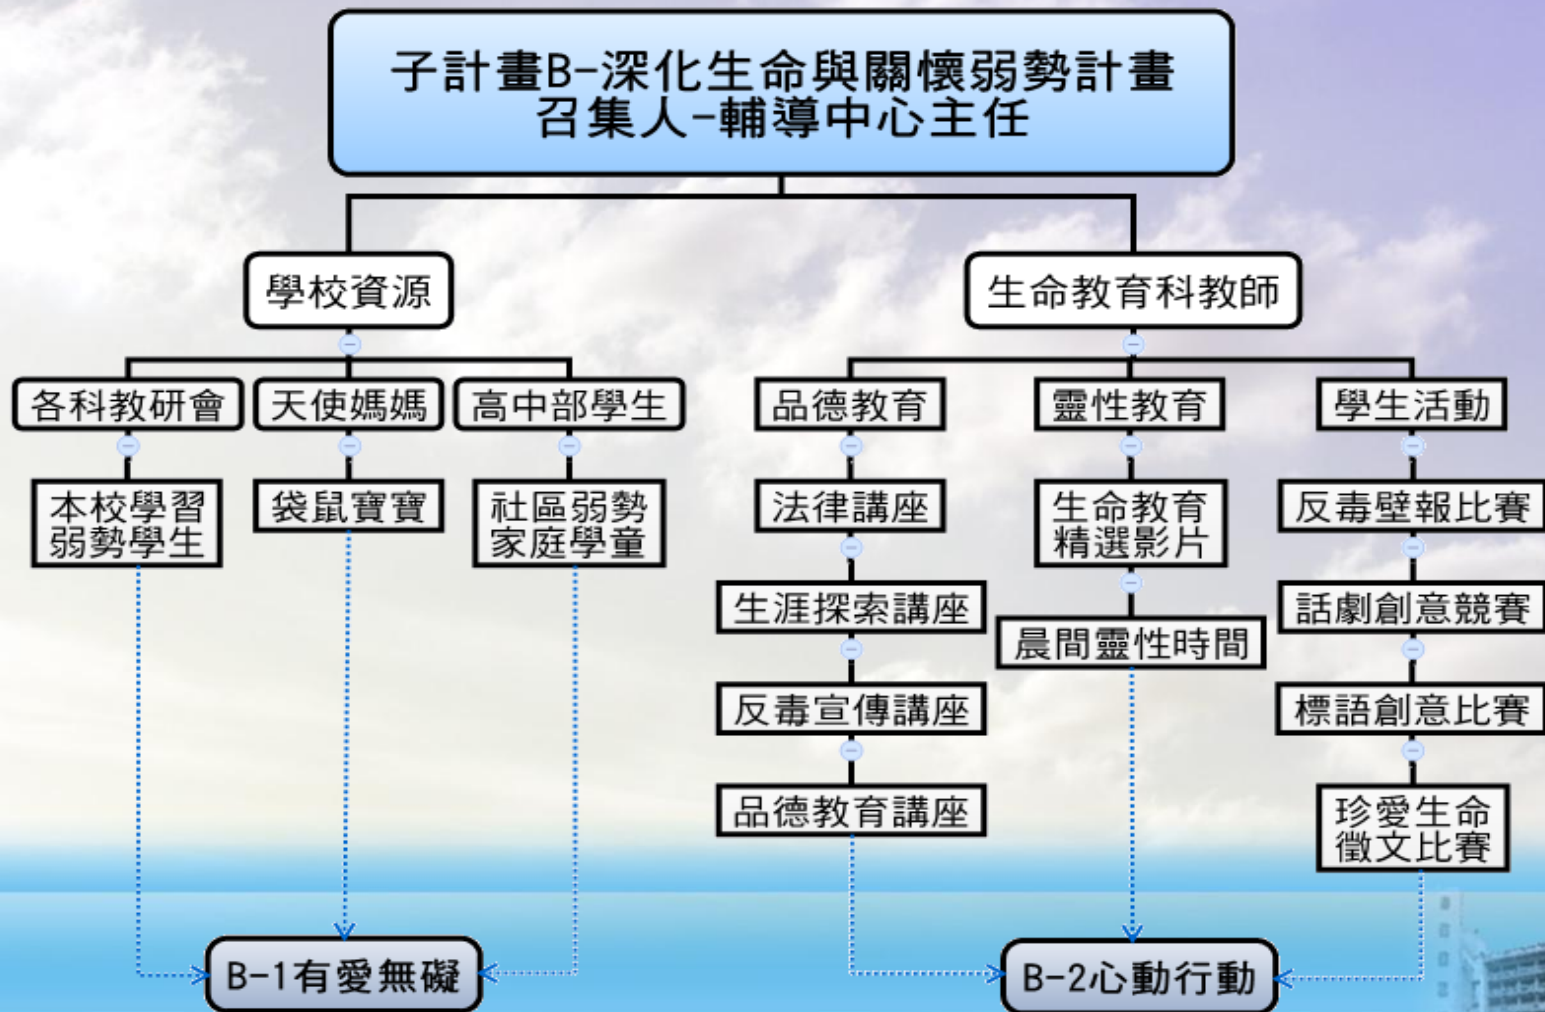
子計畫B-深化生命與關懷弱勢計畫
召集人-輔導中心主任

學校資源

生命教育科教師

各科教研會

天使媽媽

高中部學生

品德教育

靈性教育

學生活動

本校學習弱勢學生

袋鼠寶寶

社區弱勢家庭學童

法律講座

生涯探索講座

反毒宣傳講座

品德教育講座

生命教育精選影片

晨間靈性時間

反毒壁報比賽

話劇創意競賽

標語創意比賽

珍愛生命徵文比賽

B-1有愛無礙

B-2心動行動